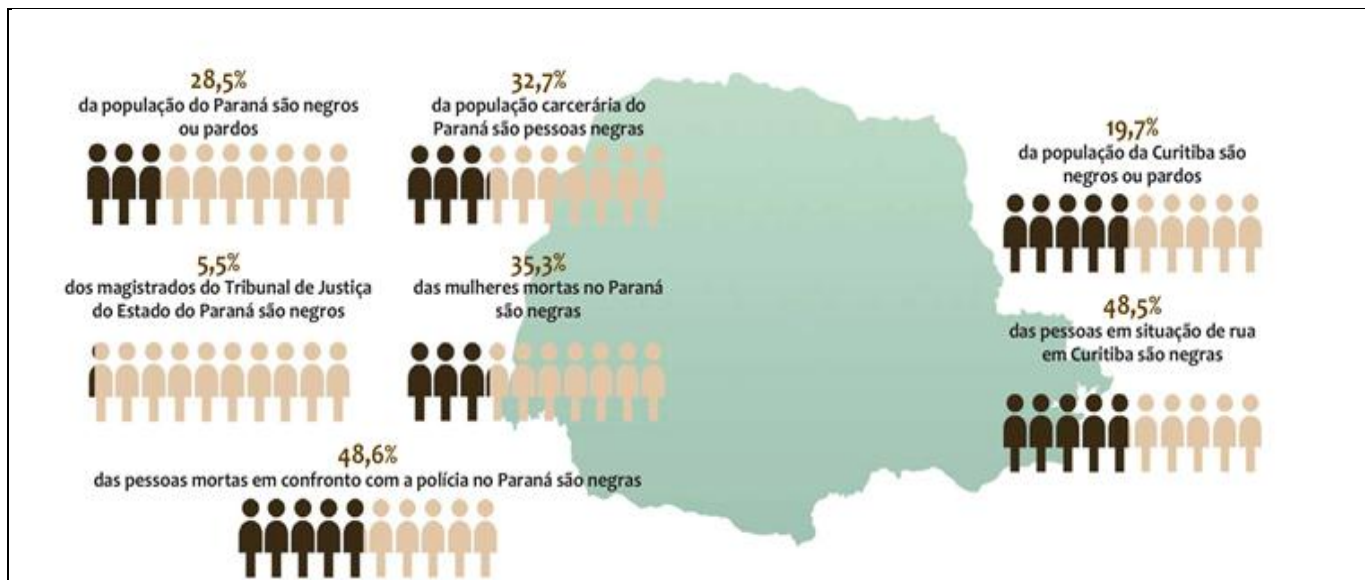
28,5%
da população do Paraná são negros ou pardos

32,7%
da população carcerária do Paraná são pessoas negras

19,7%
da população da Curitiba são negros ou pardos

5,5%
dos magistrados do Tribunal de Justiça do Estado do Paraná são negros

35,3%
das mulheres mortas no Paraná são negras

48,5%
das pessoas em situação de rua em Curitiba são negras

48,6%
das pessoas mortas em confronto com a polícia no Paraná são negras